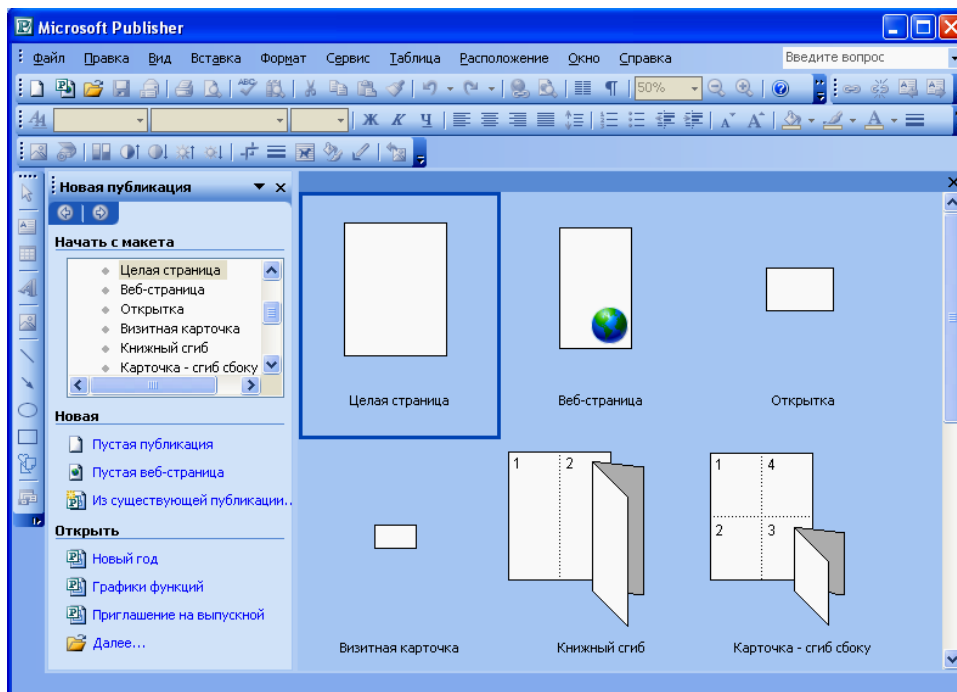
Microsoft Publisher

Файл Правка Вид Вставка Формат Сервис Таблица Расположение Окно Справка

Введите вопрос

50%

Ж К Ч

Новая публикация

Начать с макета

Целая страница
Веб-страница
Открытка
Визитная карточка
Книжный сгиб
Карточка - сгиб сбоку

Новая

Пустая публикация
Пустая веб-страница
Из существующей публикации...

Открыть

Новый год
Графики функций
Приглашение на выпускной
Далее...

Целая страница

Веб-страница

Открытка

Визитная карточка

1 2

Книжный сгиб

1 4
2 3

Карточка - сгиб сбоку